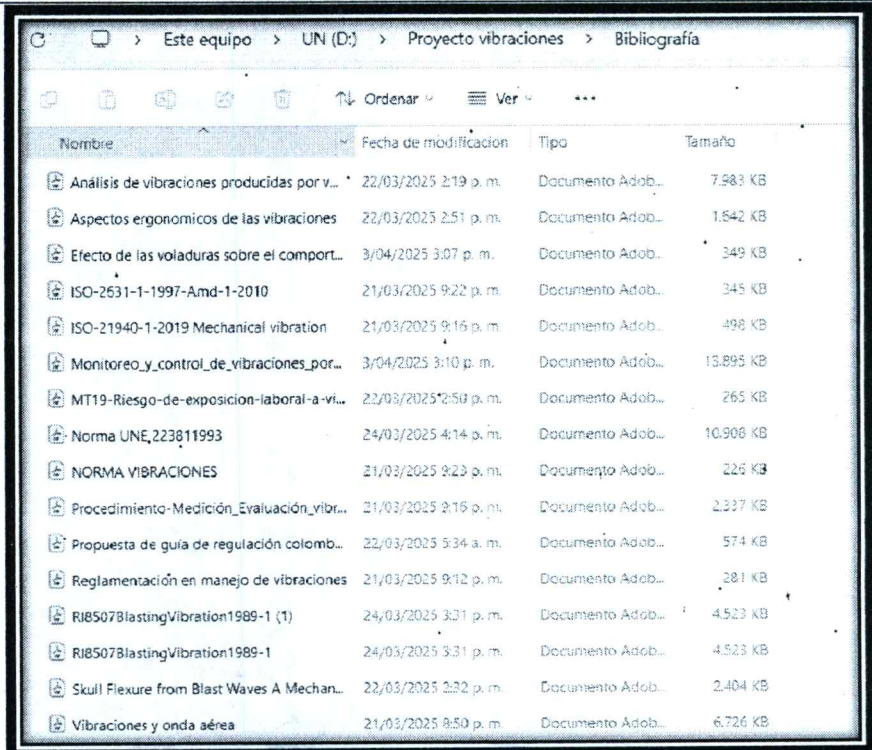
C > Este equipo > UN (D:) > Proyecto vibraciones > Bibliografía

Ordenar Ver ...

| Nombre | Fecha de modificación | Tipo | Tamaño |
|---|---|---|---|
| Análisis de vibraciones producidas por v... | 22/03/2025 2:19 p. m. | Documento Adob... | 7.983 KB |
| Aspectos ergonomicos de las vibraciones | 22/03/2025 2:51 p. m. | Documento Adob... | 1.642 KB |
| Efecto de las voladuras sobre el comport... | 3/04/2025 3:07 p. m. | Documento Adob... | 349 KB |
| ISO-2631-1-1997-Amd-1-2010 | 21/03/2025 9:22 p. m. | Documento Adob... | 345 KB |
| ISO-21940-1-2019 Mechanical vibration | 21/03/2025 9:16 p. m. | Documento Adob... | 498 KB |
| Monitoreo_y_control_de_vibraciones_por... | 3/04/2025 3:10 p. m. | Documento Adob... | 13.895 KB |
| MT19-Riesgo-de-exposicion-laboral-a-vi... | 22/03/2025 2:50 p. m. | Documento Adob... | 265 KB |
| Norma UNE,223811993 | 24/03/2025 4:14 p. m. | Documento Adob... | 10.908 KB |
| NORMA VIBRACIONES | 21/03/2025 9:23 p. m. | Documento Adob... | 226 KB |
| Procedimiento-Medición_Evaluación_vibr... | 21/03/2025 9:16 p. m. | Documento Adob... | 2.337 KB |
| Propuesta de guía de regulación colomb... | 22/03/2025 5:34 a. m. | Documento Adob... | 574 KB |
| Reglamentación en manejo de vibraciones | 21/03/2025 9:12 p. m. | Documento Adob... | 281 KB |
| RI8507BlastingVibration1989-1 (1) | 24/03/2025 3:31 p. m. | Documento Adob... | 4.523 KB |
| RI8507BlastingVibration1989-1 | 24/03/2025 3:31 p. m. | Documento Adob... | 4.523 KB |
| Skull Flexure from Blast Waves A Mechan... | 22/03/2025 2:32 p. m. | Documento Adob... | 2.404 KB |
| Vibraciones y onda aérea | 21/03/2025 8:50 p. m. | Documento Adob... | 6.726 KB |